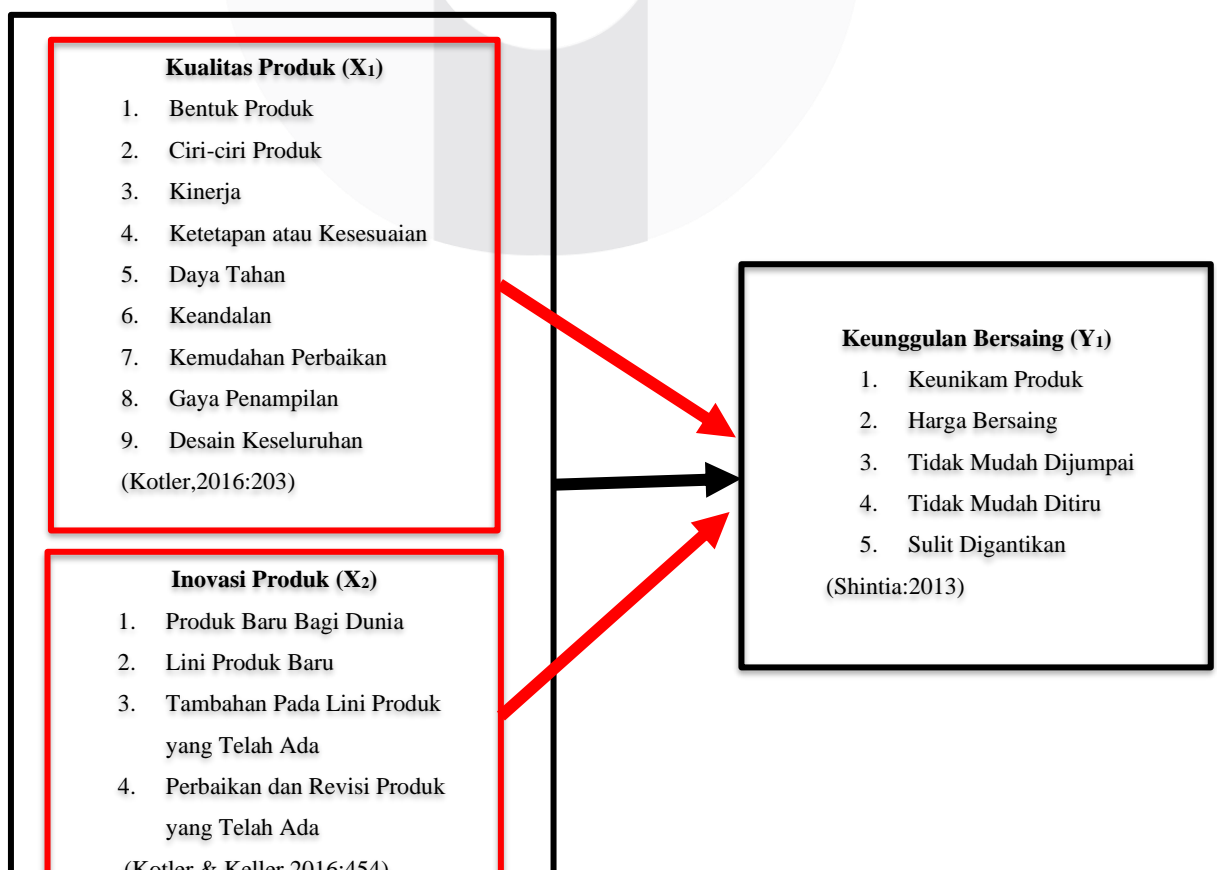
**Kualitas Produk ($X_1$)**

1. Bentuk Produk
2. Ciri-ciri Produk
3. Kinerja
4. Ketetapan atau Kesesuaian
5. Daya Tahan
6. Keandalan
7. Kemudahan Perbaikan
8. Gaya Penampilan
9. Desain Keseluruhan

(Kotler,2016:203)

**Inovasi Produk ($X_2$)**

1. Produk Baru Bagi Dunia
2. Lini Produk Baru
3. Tambahan Pada Lini Produk yang Telah Ada
4. Perbaikan dan Revisi Produk yang Telah Ada

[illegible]

**Keunggulan Bersaing ($Y_1$)**

1. Keunikam Produk
2. Harga Bersaing
3. Tidak Mudah Dijumpai
4. Tidak Mudah Ditiru
5. Sulit Digantikan

(Shintia:2013)